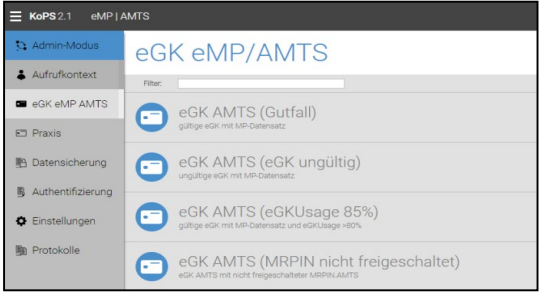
KoPS 2.1 eMP | AMTS

Admin-Modus
Aufrufkontext
eGK eMP AMTS
Praxis
Datensicherung
Authentifizierung
Einstellungen
Protokolle

eGK eMP/AMTS

Filter:

eGK AMTS (Gutfall)
gültige eGK mit MP-Datensatz

eGK AMTS (eGK ungültig)
ungültige eGK mit MP-Datensatz

eGK AMTS (eGKUsage 85%)
gültige eGK mit MP-Datensatz und eGKUsage >80%

eGK AMTS (MRPIN nicht freigeschaltet)
eGK AMTS mit nicht freigeschalteter MRPIN AMTS